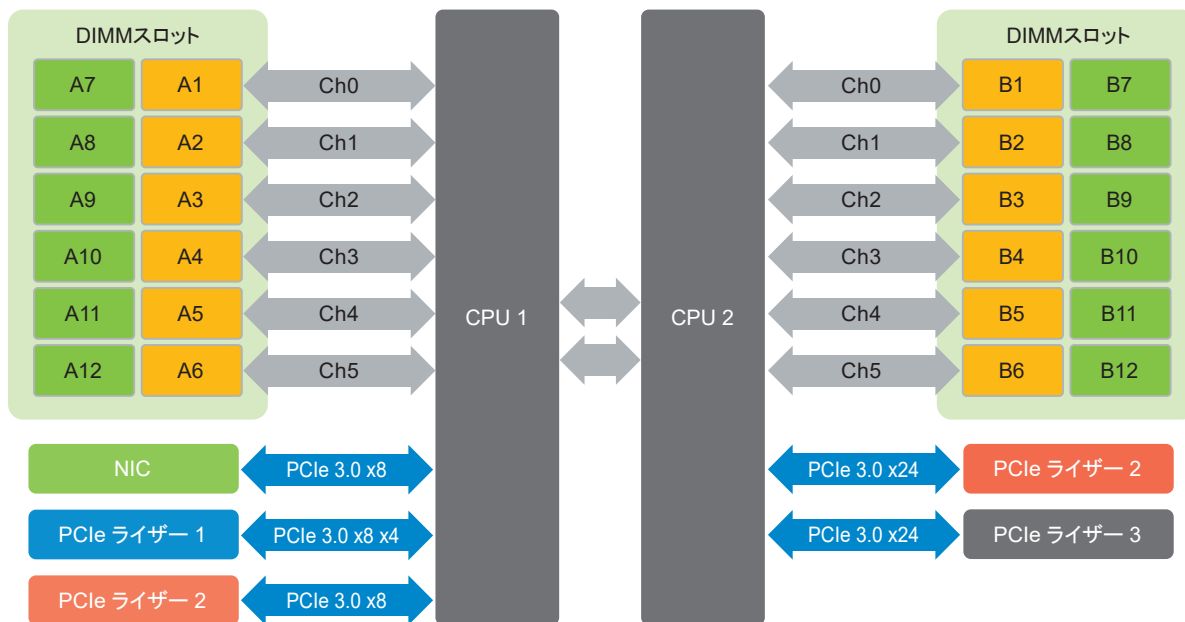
DIMMスロット

| A7 | A1 |
|---|---|
| A8 | A2 |
| A9 | A3 |
| A10 | A4 |
| A11 | A5 |
| A12 | A6 |

Ch0
Ch1
Ch2
Ch3
Ch4
Ch5

CPU 1

CPU 2

Ch0
Ch1
Ch2
Ch3
Ch4
Ch5

DIMMスロット

| B1 | B7 |
|---|---|
| B2 | B8 |
| B3 | B9 |
| B4 | B10 |
| B5 | B11 |
| B6 | B12 |

NIC
PCIe 3.0 x8

PCIe ライザー 1
PCIe 3.0 x8 x4

PCIe ライザー 2
PCIe 3.0 x8

PCIe 3.0 x24
PCIe ライザー 2

PCIe 3.0 x24
PCIe ライザー 3